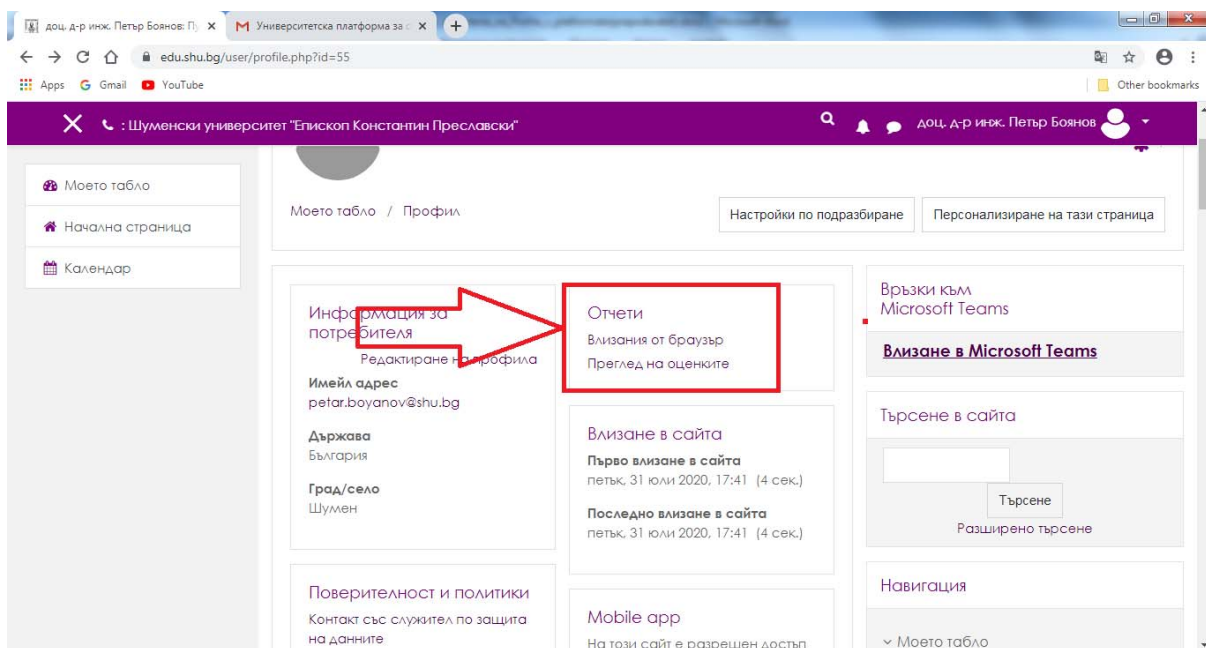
доц. д-р инж. Петър Боянов: П ×
Университетска платформа за ×
+

edu.shu.bg/user/profile.php?id=55

Apps Gmail YouTube
Other bookmarks

: Шуменски университет "Епископ Константин Преславски"
доц. д-р инж. Петър Боянов

Моето табло
Начална страница
Календар

Моето табло / Профил
Настройки по подразбиране
Персонализиране на тази страница

Информация за потребителя
Редактиране на профила
Имейл адрес
petar.boyanov@shu.bg

Държава
България

Град/село
Шумен

Отчети
Влизания от браузър
Преглед на оценките

Влизане в сайта
Първо влизане в сайта
петък, 31 юли 2020, 17:41 (4 сек.)

Последно влизане в сайта
петък, 31 юли 2020, 17:41 (4 сек.)

Връзки към Microsoft Teams
Влизане в Microsoft Teams

Търсене в сайта
Търсене
Разширено търсене

Поверителност и политики
Контакт със служител по защита на данните

Mobile app
На този сайт е разрешен достъп

Навигация
Моето табло